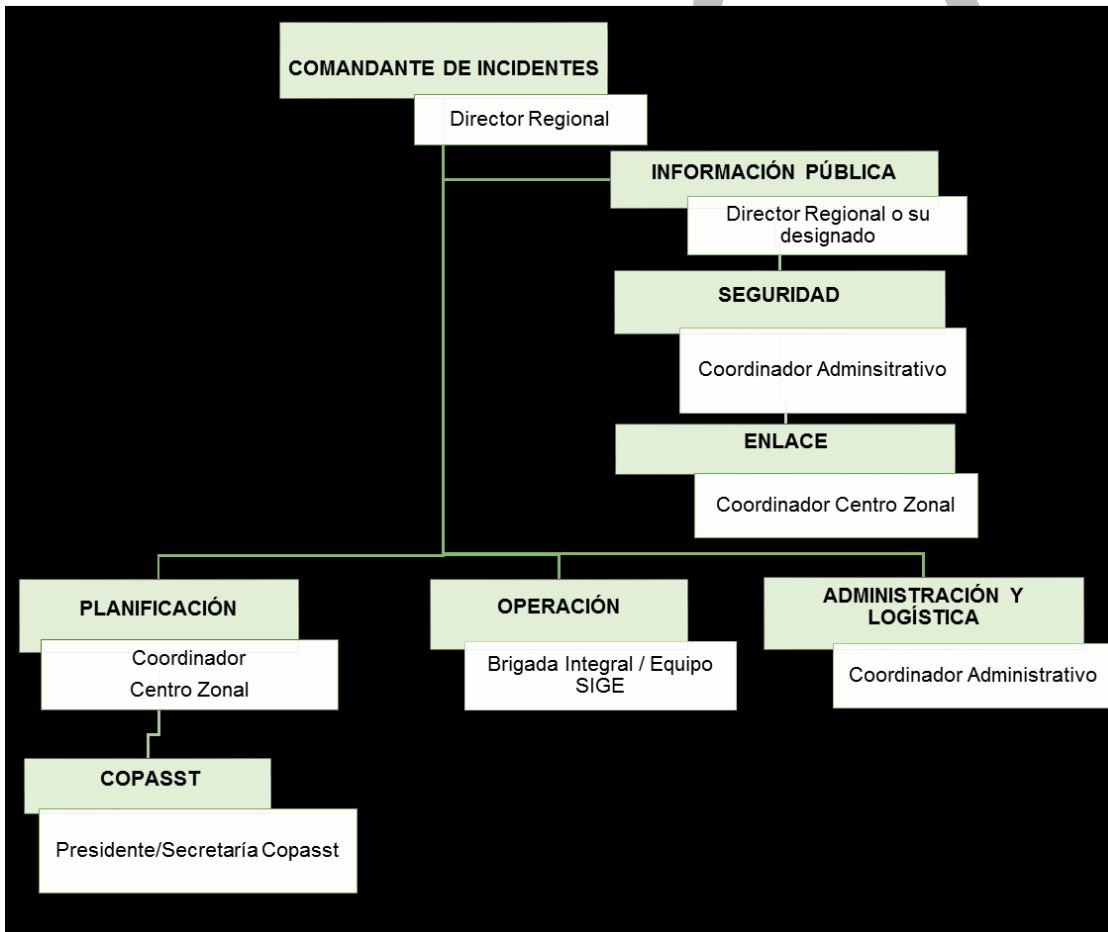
COMANDANTE DE INCIDENTES

Director Regional

INFORMACIÓN PÚBLICA

Director Regional o su designado

SEGURIDAD

Coordinador Adminsitrativo

ENLACE

Coordinador Centro Zonal

PLANIFICACIÓN

Coordinador Centro Zonal

OPERACIÓN

Brigada Integral / Equipo SIGE

ADMINISTRACIÓN Y LOGÍSTICA

Coordinador Administrativo

COPASST

Presidente/Secretaría Copasst